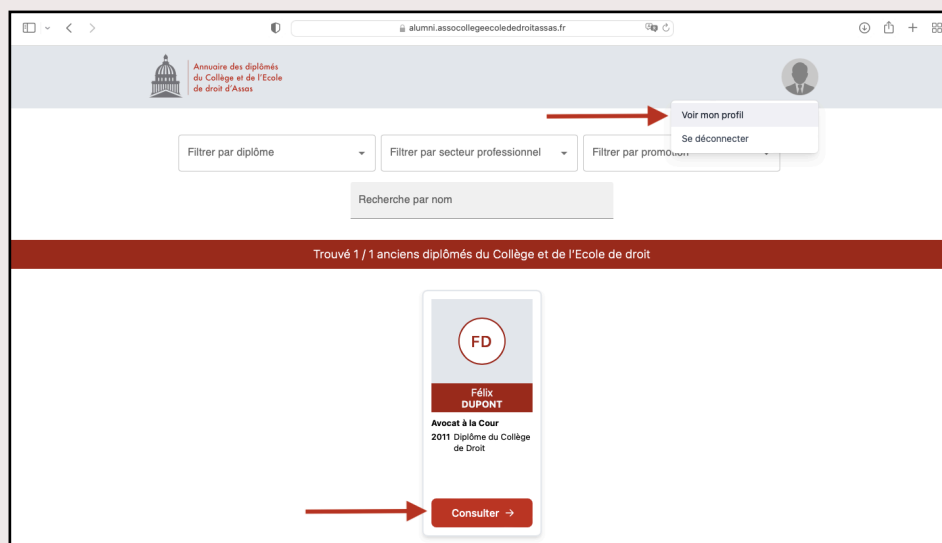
alumni.assocollegeecolededroitassas.fr

Annuaire des diplômés du Collège et de l'Ecole de droit d'Assas

Voir mon profil
Se déconnecter

Filtrer par diplôme
Filtrer par secteur professionnel
Filtrer par promotion

Recherche par nom

Trouvé 1 / 1 anciens diplômés du Collège et de l'Ecole de droit

FD

Félix
DUPONT

Avocat à la Cour
2011 Diplôme du Collège de Droit

Consulter →